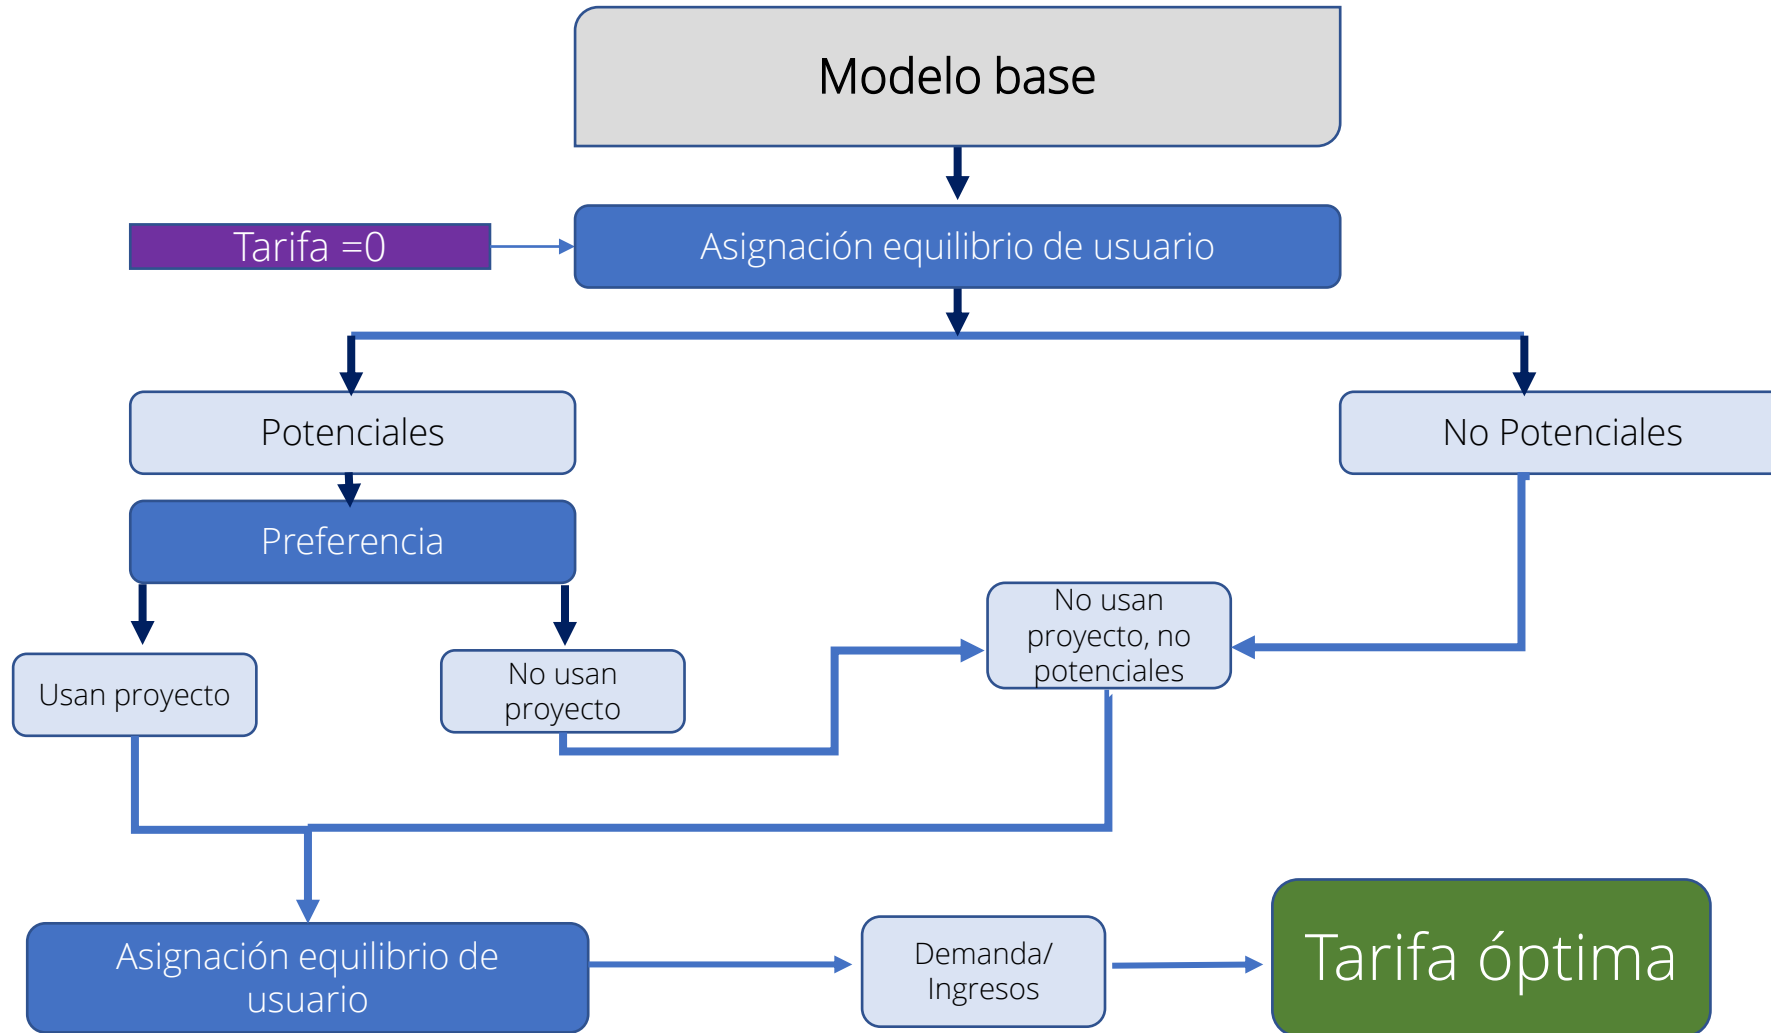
Modelo base

Tarifa =0

Asignación equilibrio de usuario

Potenciales

No Potenciales

Preferencia

Usan proyecto

No usan proyecto

No usan proyecto, no potenciales

Asignación equilibrio de usuario

Demanda/ Ingresos

Tarifa óptima